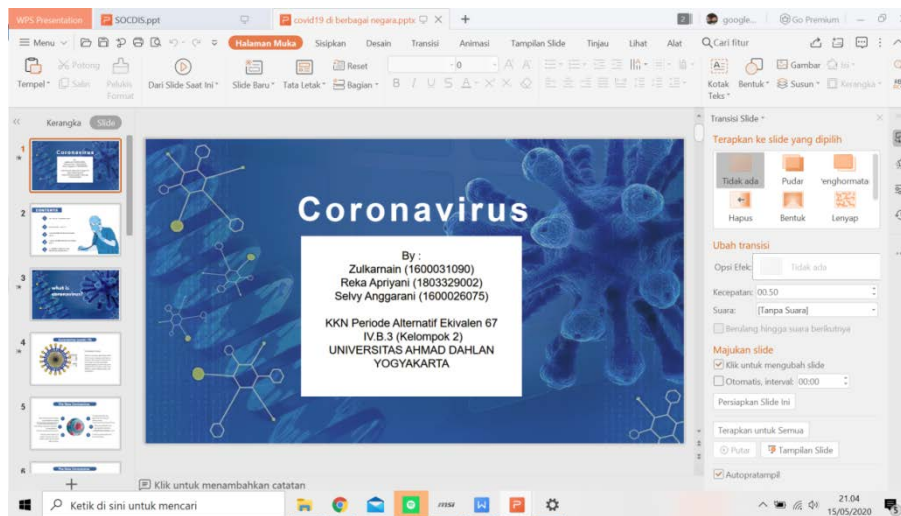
WPS Presentation SOCDIS.ppt covid19 di berbagai negara.pptx google... Go Premium

≡ Menu Halaman Muka Sisipkan Desain Transisi Animasi Tampilan Slide Tinjau Lihat Alat Cari fitur

Tempel Potong Salin Pelukis Format Dari Slide Saat Ini Slide Baru Tata Letak Reset Bagian Kotak Teks Bentuk Gambar Susun Kerangka

Kerangka Slide

1
Coronavirus

2
CONTENTS

3
What is coronavirus?

4

5

6

Coronavirus

By :
Zulkarnain (1600031090)
Reka Apriyani (1803329002)
Selvy Anggarani (1600026075)

KKN Periode Alternatif Ekivalen 67
IV.B.3 (Kelompok 2)
UNIVERSITAS AHMAD DAHLAN
YOGYAKARTA

Klik untuk menambahkan catatan

Transisi Slide

Terapkan ke slide yang dipilih

Tidak ada Pudar Penghormata
Hapus Bentuk Lenyap

Ubah transisi

Opsi Efek: Tidak ada

Kecepatan: 00.50

Suara: [Tanpa Suara]

Berulang hingga suara berikutnya

Majukan slide

Klik untuk mengubah slide

Otomatis, interval: 00:00

Persiapkan Slide Ini

Terapkan untuk Semua

Putar Tampilan Slide

Autopratampil

Ketik di sini untuk mencari

21.04
15/05/2020